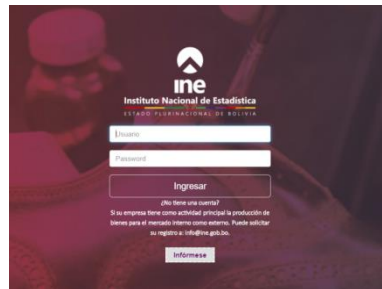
ine
Instituto Nacional de Estadística
ESTADO PLURINACIONAL DE BOLIVIA

Usuario

Password

Ingresar

¿No tiene una cuenta?
Si su empresa tiene como actividad principal la producción de bienes para el mercado interno como externo. Puede solicitar su registro a: info@ine.gob.bo.

Infórmese